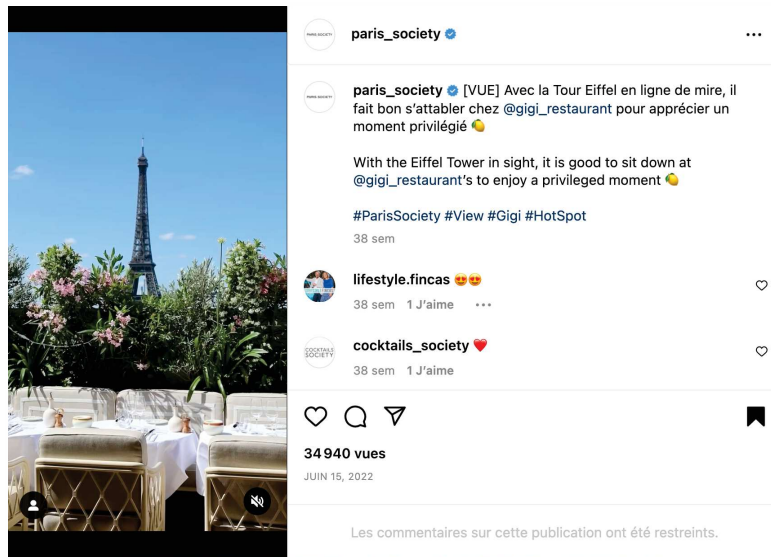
PARIS SOCIETY
paris_society
...

PARIS SOCIETY
paris_society [VUE] Avec la Tour Eiffel en ligne de mire, il fait bon s'attabler chez @gigi_restaurant pour apprécier un moment privilégié 🍋

With the Eiffel Tower in sight, it is good to sit down at @gigi_restaurant's to enjoy a privileged moment 🍋

#ParisSociety #View #Gigi #HotSpot
38 sem

lifestyle.fincas 😍😍
38 sem 1 J'aime ...

COCKTAILS SOCIETY
cocktails_society ❤️
38 sem 1 J'aime

34 940 vues
JUIN 15, 2022

Les commentaires sur cette publication ont été restreints.